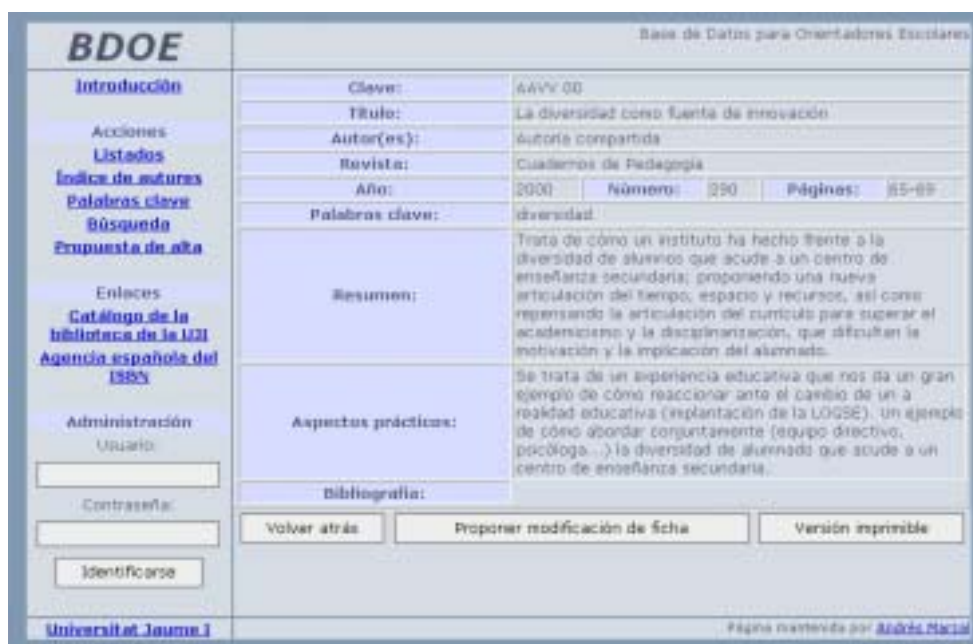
BDOE

Base de Datos para Orientadores Escolares

Introducción

Acciones
Listados
Índice de autores
Palabras clave
Búsqueda
Propuesta de alta

Enlaces
Catálogo de la biblioteca de la UJI
Agencia española del ISBN

Administración
Usuario:

Contraseña:

Identificarse

| Clave: | AAVV 00 | | | | |
|---|---|---|---|---|---|
| Título: | La diversidad como fuente de innovación | | | | |
| Autor(es): | Autoría compartida | | | | |
| Revista: | Cuadernos de Pedagogía | | | | |
| Año: | 2000 | Número: | 290 | Páginas: | 65-69 |
| Palabras clave: | diversidad | | | | |
| Resumen: | Trata de cómo un instituto ha hecho frente a la diversidad de alumnos que acude a un centro de enseñanza secundaria; proponiendo una nueva articulación del tiempo, espacio y recursos, así como repensando la articulación del currículo para superar el academicismo y la disciplinarización, que dificultan la motivación y la implicación del alumnado. | | | | |
| Aspectos prácticos: | Se trata de un experiencia educativa que nos da un gran ejemplo de cómo reaccionar ante el cambio de un a realidad educativa (implantación de la LOGSE). Un ejemplo de cómo abordar conjuntamente (equipo directivo, psicólogo...) la diversidad de alumnado que acude a un centro de enseñanza secundaria. | | | | |
| Bibliografía: | | | | | |

Volver atrás
Proponer modificación de ficha
Versión imprimible

Universitat Jaume I

Página mantenida por Andrés Marzal